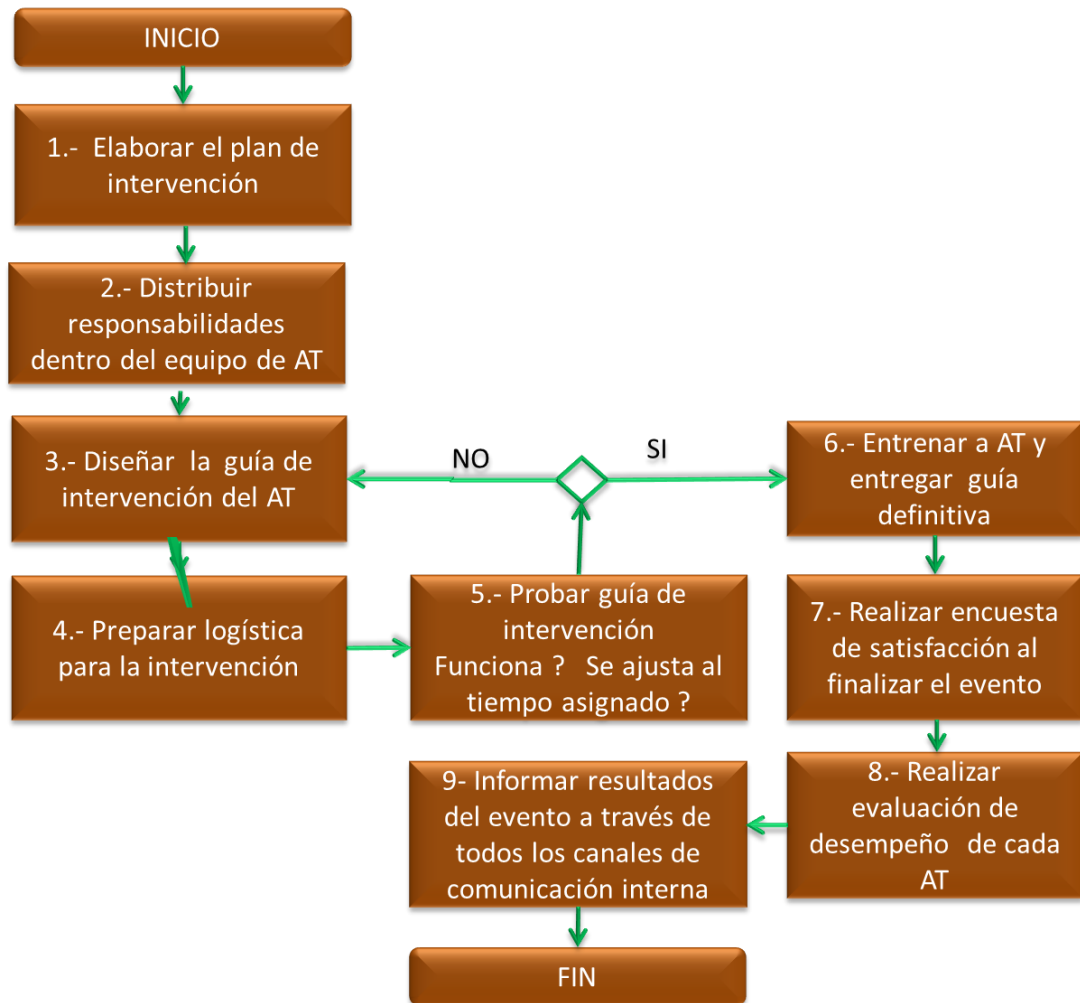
INICIO

1.- Elaborar el plan de intervención

2.- Distribuir responsabilidades dentro del equipo de AT

3.- Diseñar la guía de intervención del AT

NO

SI

6.- Entrenar a AT y entregar guía definitiva

4.- Preparar logística para la intervención

5.- Probar guía de intervención Funciona ? Se ajusta al tiempo asignado ?

7.- Realizar encuesta de satisfacción al finalizar el evento

9- Informar resultados del evento a través de todos los canales de comunicación interna

8.- Realizar evaluación de desempeño de cada AT

FIN